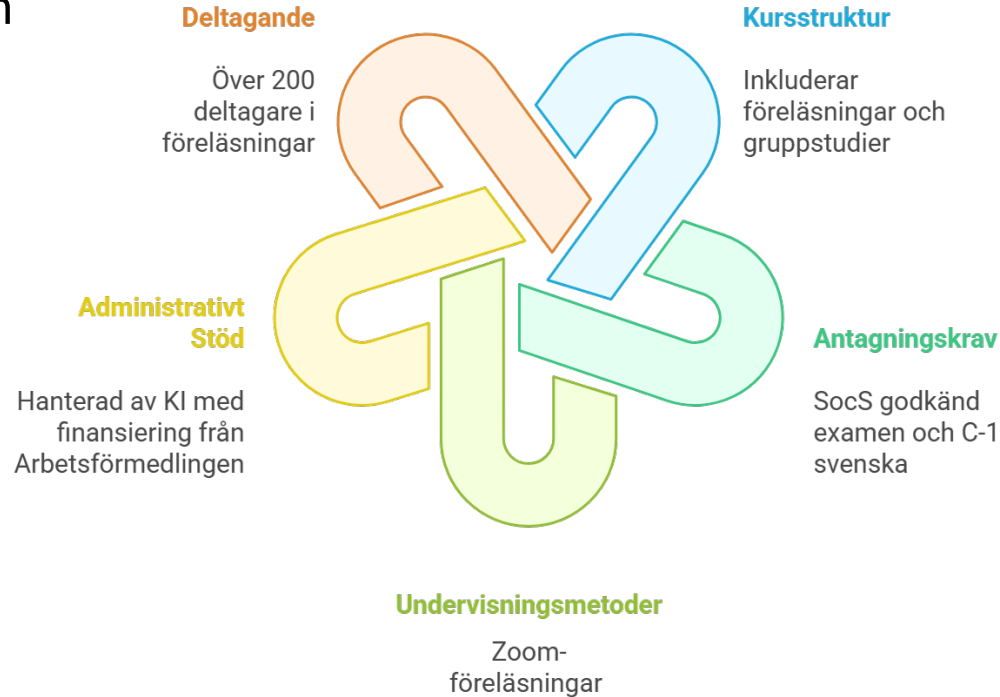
n

Deltagande

Över 200 deltagare i föreläsningar

Kursstruktur

Inkluderar föreläsningar och gruppstudier

Administrativt Stöd

Hanterad av KI med finansiering från Arbetsförmedlingen

Antagningskrav

SocS godkänd examen och C-1 svenska

Undervisningsmetoder

Zoom-föreläsningar